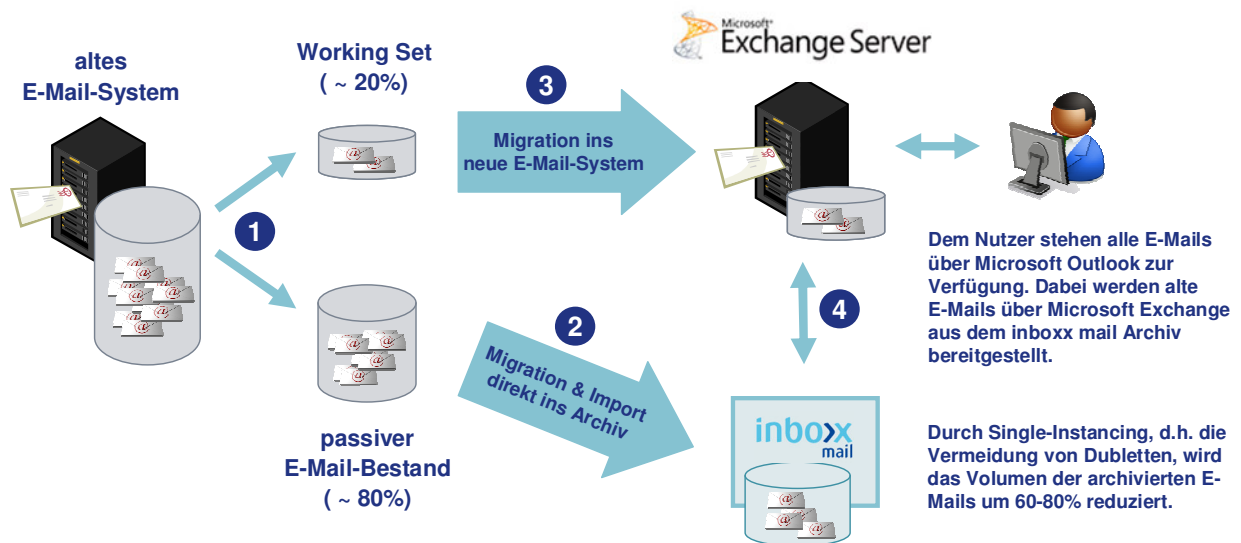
altes
E-Mail-System

Working Set
( ~ 20%)

Microsoft
Exchange Server

3

Migration ins
neue E-Mail-System

1

2

Migration & Import
direkt ins Archiv

4

passiver
E-Mail-Bestand
( ~ 80%)

inboxx
mail

Dem Nutzer stehen alle E-Mails über Microsoft Outlook zur Verfügung. Dabei werden alte E-Mails über Microsoft Exchange aus dem inboxx mail Archiv bereitgestellt.

Durch Single-Instancing, d.h. die Vermeidung von Dubletten, wird das Volumen der archivierten E-Mails um 60-80% reduziert.